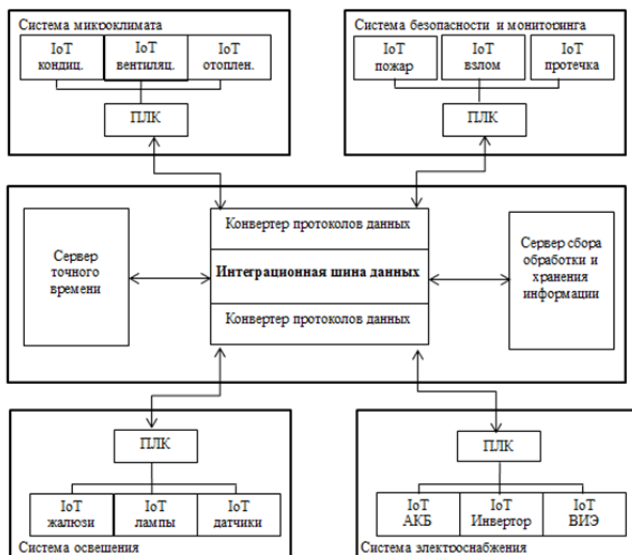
Система микроклимата

IoT кондиц.

IoT вентиляц.

IoT отоплен.

ПЛК

Система безопасности и мониторинга

IoT пожар

IoT взлом

IoT протечка

ПЛК

Сервер точного времени

Конвертер протоколов данных

Интеграционная шина данных

Конвертер протоколов данных

Сервер сбора обработки и хранения информации

ПЛК

IoT жалюзи

IoT лампы

IoT датчики

Система освещения

ПЛК

IoT АКБ

IoT Инвертор

IoT ВИЭ

Система электроснабжения